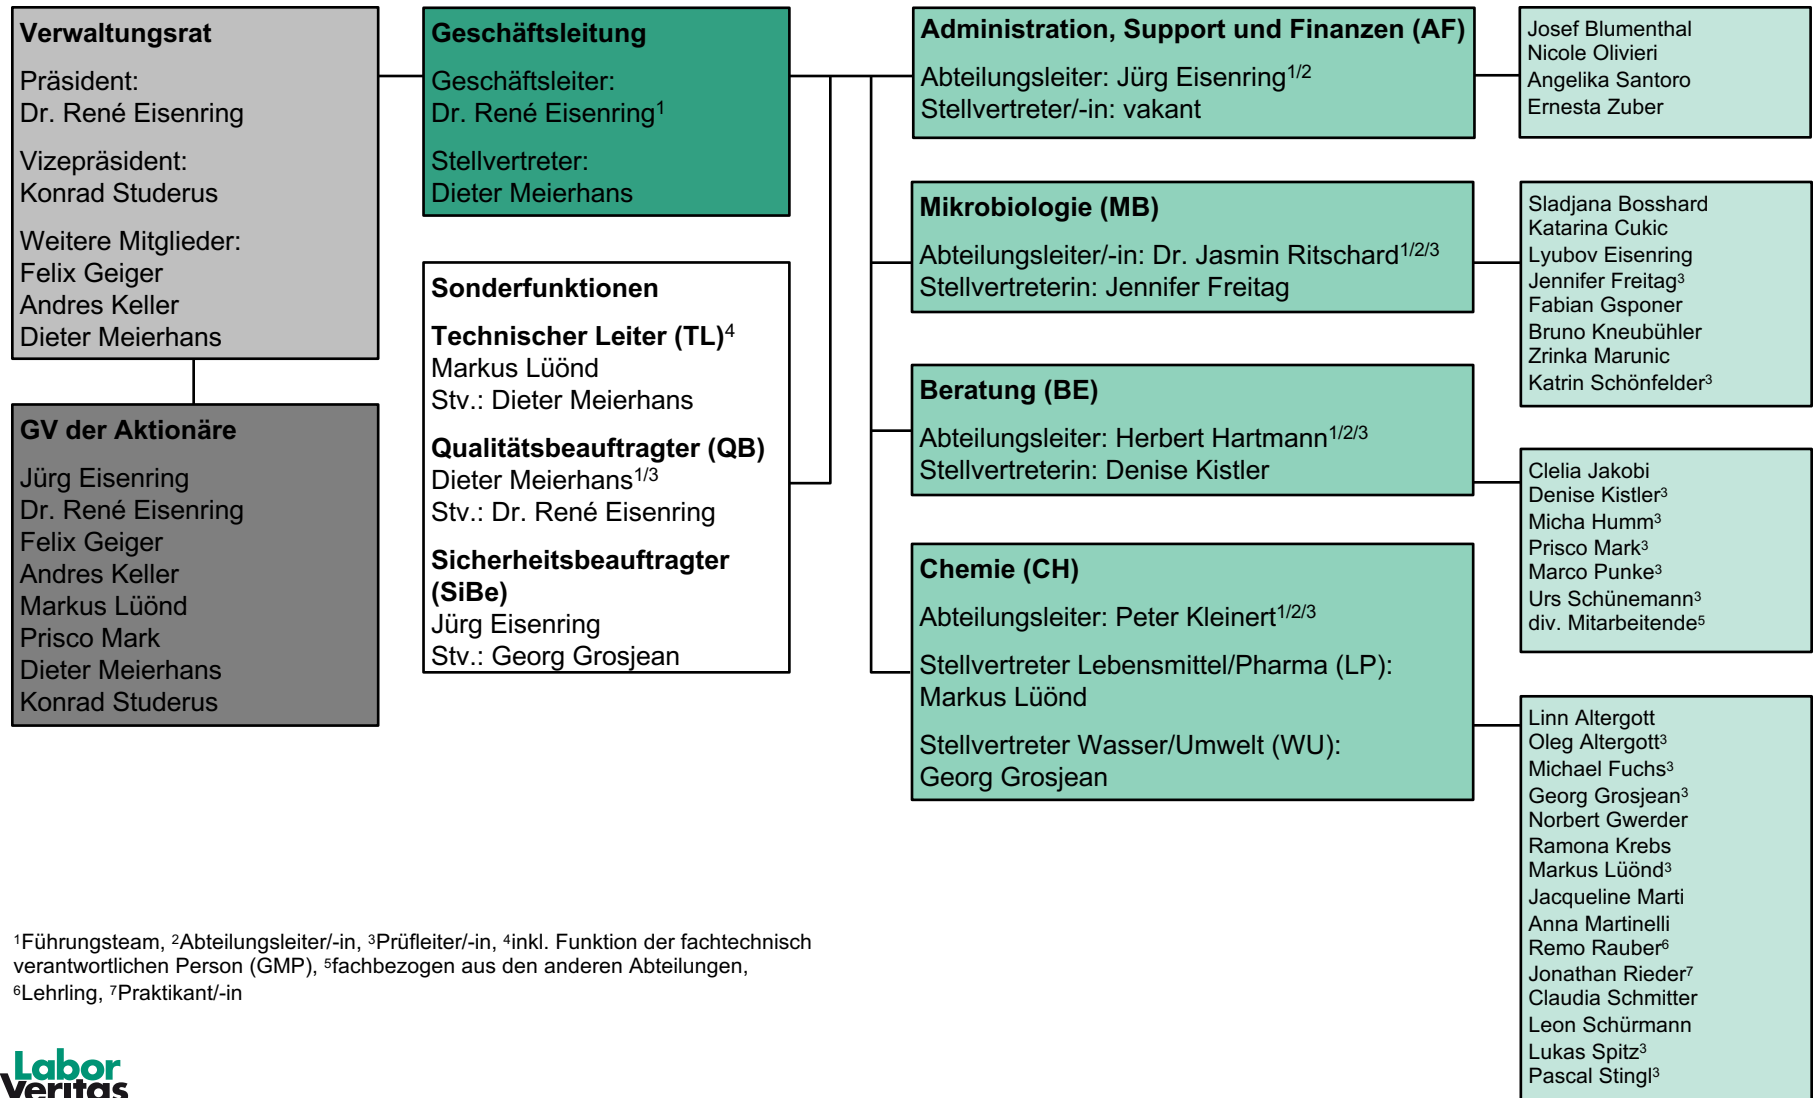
**Verwaltungsrat**

Präsident:
Dr. René Eisenring

Vizepräsident:
Konrad Studerus

Weitere Mitglieder:
Felix Geiger
Andres Keller
Dieter Meierhans

**GV der Aktionäre**

Jürg Eisenring
Dr. René Eisenring
Felix Geiger
Andres Keller
Markus Lüönd
Prisco Mark
Dieter Meierhans
Konrad Studerus

**Geschäftsleitung**

Geschäftsleiter:
Dr. René Eisenring$^{1}$

Stellvertreter:
Dieter Meierhans

**Sonderfunktionen**

**Technischer Leiter (TL)**$^{4}$
Markus Lüönd
Stv.: Dieter Meierhans

**Qualitätsbeauftragter (QB)**
Dieter Meierhans$^{1/3}$
Stv.: Dr. René Eisenring

**Sicherheitsbeauftragter (SiBe)**
Jürg Eisenring
Stv.: Georg Grosjean

**Administration, Support und Finanzen (AF)**
Abteilungsleiter: Jürg Eisenring$^{1/2}$
Stellvertreter/-in: vakant

Josef Blumenthal
Nicole Olivieri
Angelika Santoro
Ernesta Zuber

**Mikrobiologie (MB)**
Abteilungsleiter/-in: Dr. Jasmin Ritschard$^{1/2/3}$
Stellvertreterin: Jennifer Freitag

Sladjana Bosshard
Katarina Cukic
Lyubov Eisenring
Jennifer Freitag$^{3}$
Fabian Gsponer
Bruno Kneubühler
Zrinka Marunic
Katrin Schönfelder$^{3}$

**Beratung (BE)**
Abteilungsleiter: Herbert Hartmann$^{1/2/3}$
Stellvertreterin: Denise Kistler

Clelia Jakobi
Denise Kistler$^{3}$
Micha Humm$^{3}$
Prisco Mark$^{3}$
Marco Punke$^{3}$
Urs Schünemann$^{3}$
div. Mitarbeitende$^{5}$

**Chemie (CH)**
Abteilungsleiter: Peter Kleinert$^{1/2/3}$

Stellvertreter Lebensmittel/Pharma (LP):
Markus Lüönd

Stellvertreter Wasser/Umwelt (WU):
Georg Grosjean

Linn Altergott
Oleg Altergott$^{3}$
Michael Fuchs$^{3}$
Georg Grosjean$^{3}$
Norbert Gwerder
Ramona Krebs
Markus Lüönd$^{3}$
Jacqueline Marti
Anna Martinelli
Remo Rauber$^{6}$
Jonathan Rieder$^{7}$
Claudia Schmitter
Leon Schürmann
Lukas Spitz$^{3}$
Pascal Stingl$^{3}$

$^{1}$Führungsteam, $^{2}$Abteilungsleiter/-in, $^{3}$Prüfleiter/-in, $^{4}$inkl. Funktion der fachtechnisch verantwortlichen Person (GMP), $^{5}$fachbezogen aus den anderen Abteilungen, $^{6}$Lehrling, $^{7}$Praktikant/-in

Labor Veritas